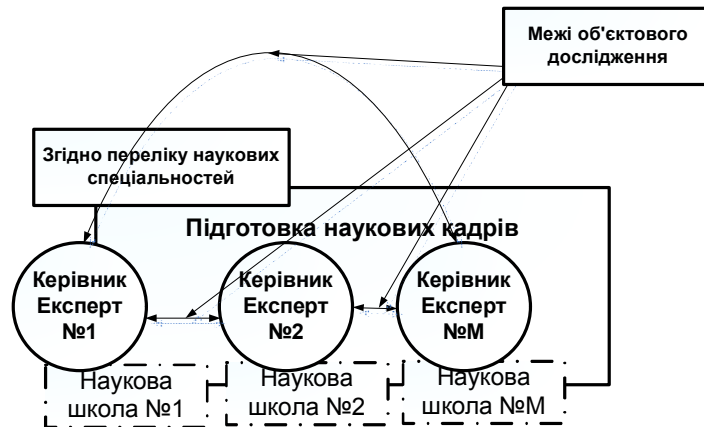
Межі об'єктового дослідження

Згідно переліку наукових спеціальностей

Підготовка наукових кадрів

Керівник Експерт №1

Керівник Експерт №2

Керівник Експерт №M

Наукова школа №1

Наукова школа №2

Наукова школа №M